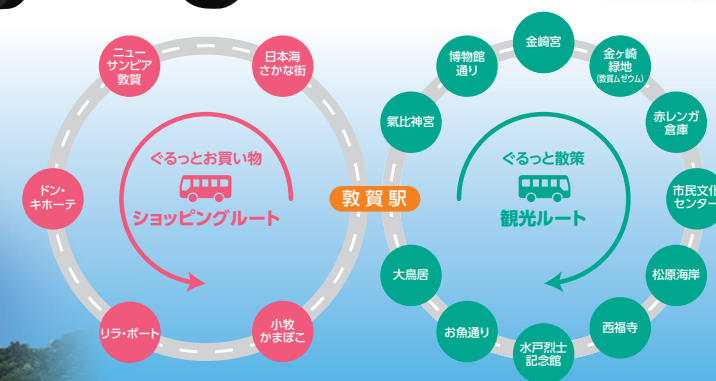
ニュー
サンピア
敦賀

日本海
さかな街

ぐるっとお買い物

ショッピングルート

ドン・
キホーテ

リラ・ポート

小牧
かまぼこ

敦賀駅

金崎宮

博物館
通り

金ヶ崎
緑地
(敦賀ムゼウム)

氣比神宮

赤レンガ
倉庫

ぐるっと散策

観光ルート

市民文化
センター

大鳥居

松原海岸

お魚通り

西福寺

水戸烈士
記念館